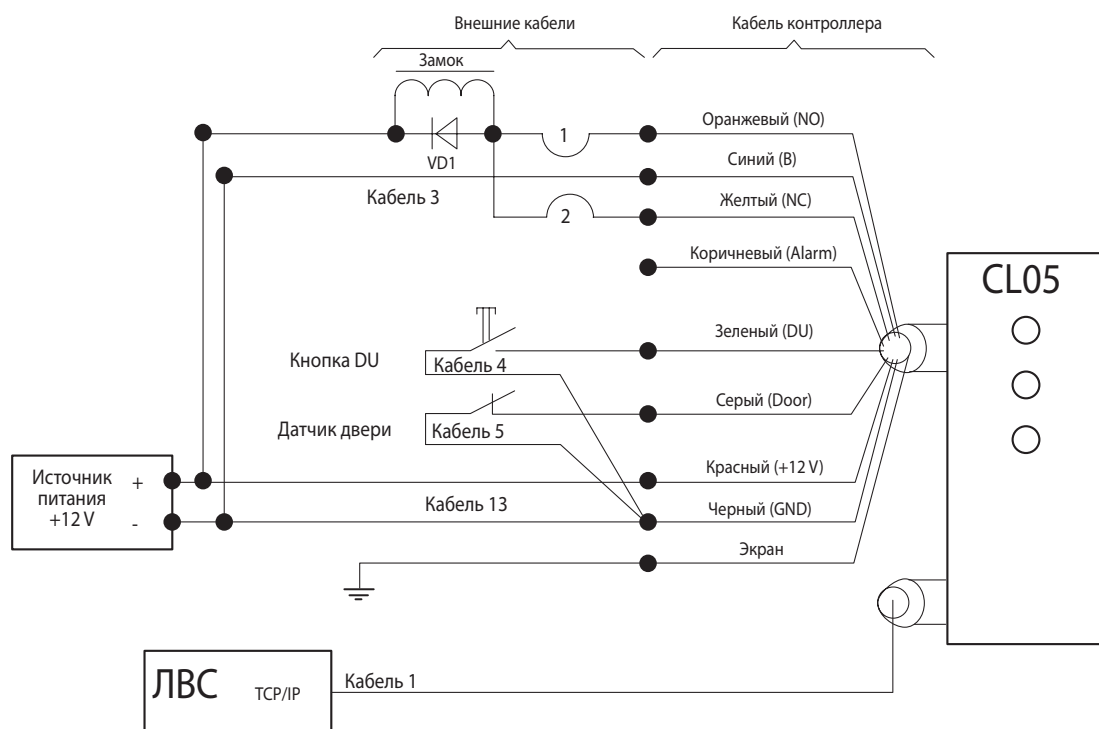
Внешние кабели

Кабель контроллера

Замок

1

VD1

Оранжевый (NO)

Синий (B)

Кабель 3

2

Желтый (NC)

Коричневый (Alarm)

CL05

Зеленый (DU)

Кнопка DU

Кабель 4

Серый (Door)

Датчик двери

Кабель 5

Источник питания +12 V

+

-

Красный (+12 V)

Кабель 13

Черный (GND)

Экран

ЛВС

TCP/IP

Кабель 1